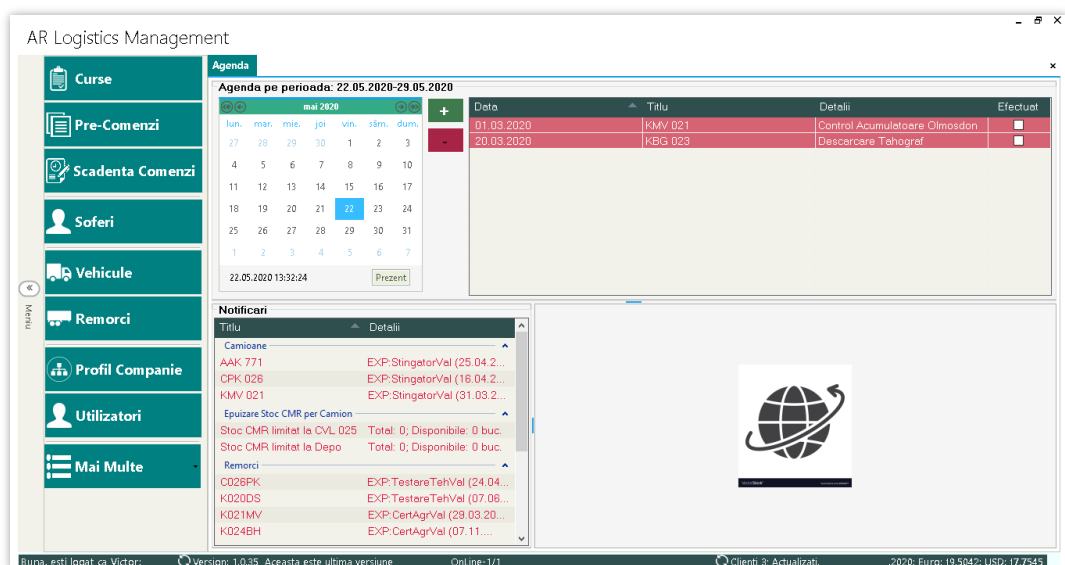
AR Logistics Management

Curse
Pre-Comenzi
Scadenta Comenzi
Soferi
Vehicule
Remorci
Profil Companie
Utilizatori
Mai Multe

Menu

Agenda

Agenda pe perioada: 22.05.2020-29.05.2020

mai 2020

| lun. | mar. | mie. | joi | vin. | sâm. | dum. |
|---|---|---|---|---|---|---|
| 27 | 28 | 29 | 30 | 1 | 2 | 3 |
| 4 | 5 | 6 | 7 | 8 | 9 | 10 |
| 11 | 12 | 13 | 14 | 15 | 16 | 17 |
| 18 | 19 | 20 | 21 | 22 | 23 | 24 |
| 25 | 26 | 27 | 28 | 29 | 30 | 31 |
| 1 | 2 | 3 | 4 | 5 | 6 | 7 |

22.05.2020 13:32:24 Prezent

+
-

| Data | Titlu | Detalii | Efectuat |
|---|---|---|---|
| 01.03.2020 | KMV 021 | Control Acumulatoare Olmosdon | ☐ |
| 20.03.2020 | KBG 023 | Descarcare Tahograf | ☐ |

Notificari

| Titlu | Detalii |
|---|---|
| Camioane | |
| AAK 771 | EXP:StingatorVal (25.04.2... |
| CPK 026 | EXP:StingatorVal (16.04.2... |
| KMV 021 | EXP:StingatorVal (31.03.2... |
| Epuizare Stoc CMR per Camion | |
| Stoc CMR limitat la CVL 025 | Total: 0; Disponibile: 0 buc. |
| Stoc CMR limitat la Depo | Total: 0; Disponibile: 0 buc. |
| Remorci | |
| C026PK | EXP:TestareTehVal (24.04... |
| K020DS | EXP:TestareTehVal (07.06... |
| K021MV | EXP:CertAgrVal (29.03.20... |
| K024BH | EXP:CertAgrVal (07.11.... |

Buna, esti logat ca Victor; Version: 1.0.35. Aceasta este ultima versiune Online-1/1 Clienti 3: Actualizati. .2020: Euro: 19.5042; USD: 17.7545